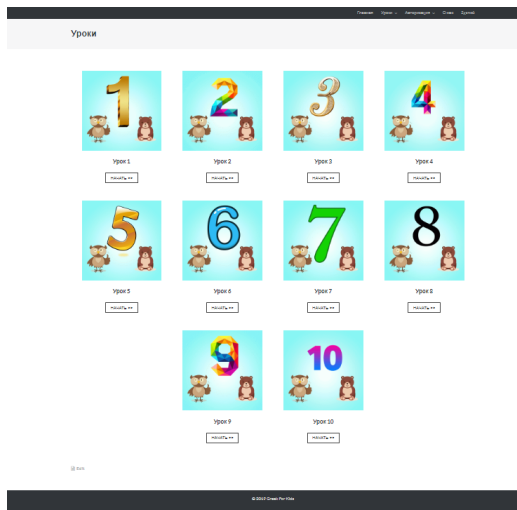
Главная Уроки Авторизация Отзыв Русский

Уроки

1
Урок 1
начать »»

2
Урок 2
начать »»

3
Урок 3
начать »»

4
Урок 4
начать »»

5
Урок 5
начать »»

6
Урок 6
начать »»

7
Урок 7
начать »»

8
Урок 8
начать »»

9
Урок 9
начать »»

10
Урок 10
начать »»

Edit

© 2019 Great For Kids